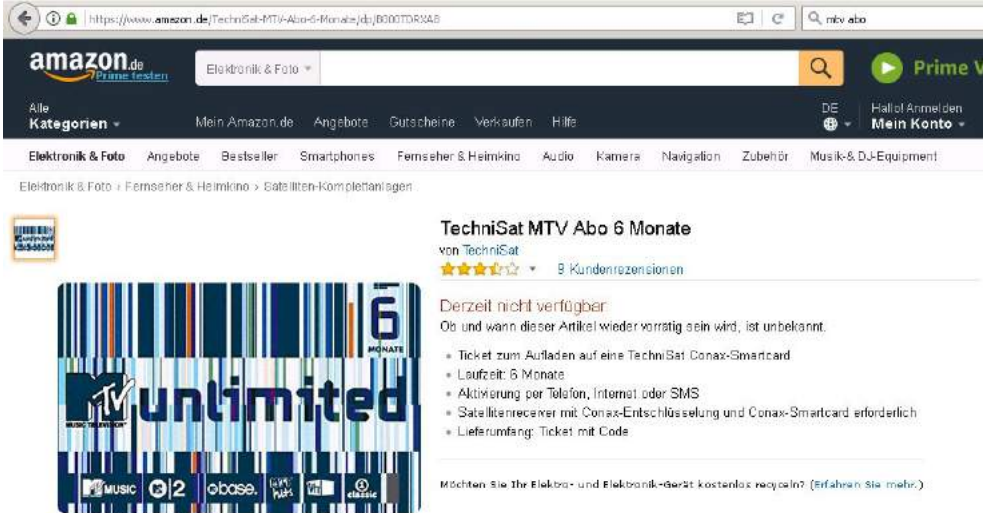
https://www.amazon.de/TechniSat-MTV-Abo-6-Monate/dp/B000TDRXA8

mtv abo

amazon.de
Prime testen

Elektronik & Foto

Prime V

Alle
Kategorien

Mein Amazon.de Angebote Gutscheine Verkaufen Hilfe

DE

Hallo! Anmelden
Mein Konto

Elektronik & Foto Angebote Bestseller Smartphones Fernseher & Heimkino Audio Kamera Navigation Zubehör Musik-& DJ-Equipment

Elektronik & Foto › Fernseher & Heimkino › Satelliten-Komplettanlagen

TechniSat MTV Abo 6 Monate
von TechniSat
9 Kundenrezensionen

Derzeit nicht verfügbar.
Ob und wann dieser Artikel wieder vorrätig sein wird, ist unbekannt.

- Ticket zum Aufladen auf eine TechniSat Conax-Smartcard
- Laufzeit: 6 Monate
- Aktivierung per Telefon, Internet oder SMS
- Satellitenreceiver mit Conax-Entschlüsselung und Conax-Smartcard erforderlich
- Lieferumfang: Ticket mit Code

Möchten Sie Ihr Elektro- und Elektronik-Gerät kostenlos recyceln? (Erfahren Sie mehr.)

6
MONATE
MTV
MUSIC TELEVISION
unlimited
MUSIC
2
base.
hits
classic